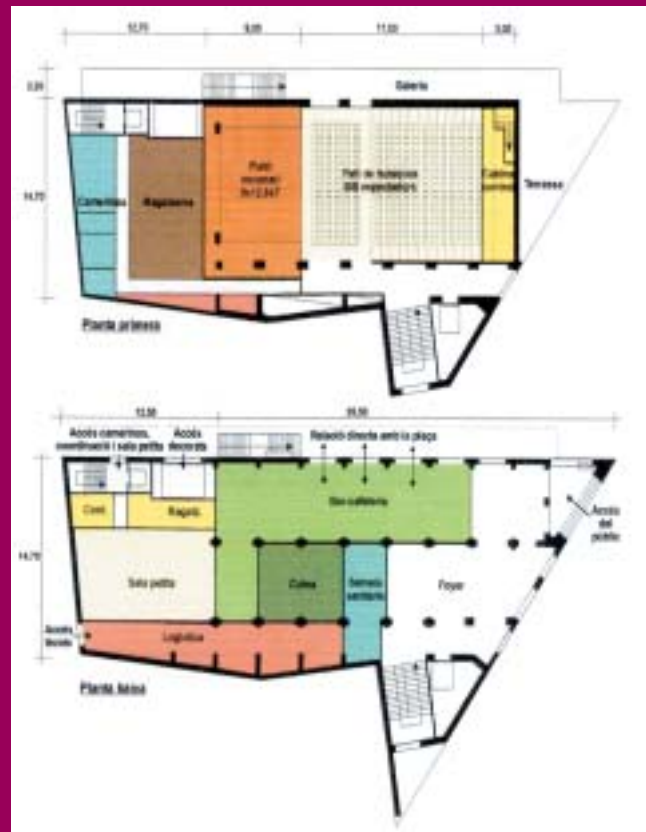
12,70
9,00
11,00
3,00
3,25
Galeria
14,70
Camerinos
Magatzems
Pati escenari 9x12,547
Pati de butaques 300 espectadors
Cabina control
Terrassa
Planta primera

13,50
33,50
Accés camerinos, coordinació i sala petita
Accés decorats
Relació directa amb la plaça
Cont.
Regidia
Bar-cafeteria
Accés del públic
14,70
Sala petita
Cuina
Serveis sanitaris
Foyer
Accés tècnic
Logística
Planta baixa